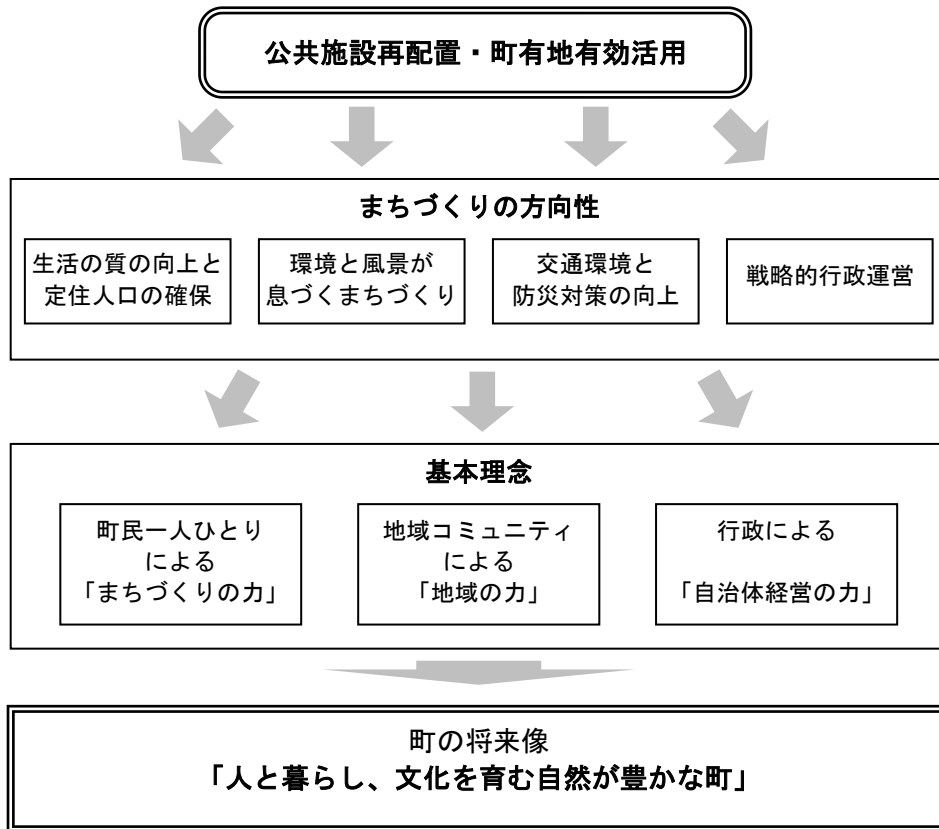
公共施設再配置・町有地有効活用

まちづくりの方向性

生活の質の向上と定住人口の確保

環境と風景が息づくまちづくり

交通環境と防災対策の向上

戦略的行政運営

基本理念

町民一人ひとりによる「まちづくりの力」

地域コミュニティによる「地域の力」

行政による「自治体経営の力」

町の将来像
「人と暮らし、文化を育む自然が豊かな町」